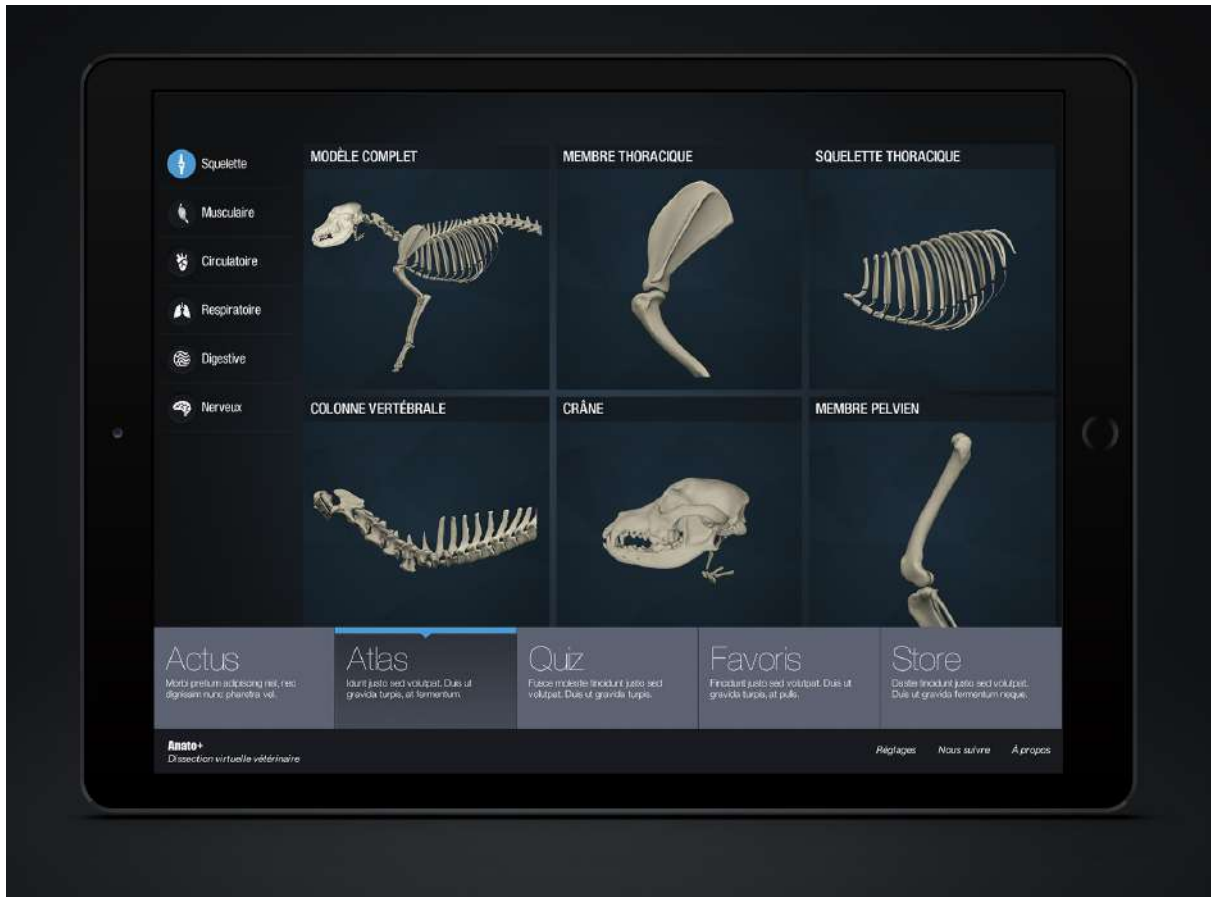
Squelette
Musculaire
Circulatoire
Respiratoire
Digestive
Nerveux

MODÈLE COMPLET
MEMBRE THORACIQUE
SQUELETTE THORACIQUE
COLONNE VERTÉBRALE
CRÂNE
MEMBRE PELVIEN

Actus
Morbi pretium adipiscing nisl, nec dignissim nunc pharetra vel.

Atlas
Iaunt justo sed volutpat. Duis ut gravida turpis, at fermentum.

Quiz
Fusce molestie tincidunt justo sed volutpat. Duis ut gravida turpis.

Favoris
Tincidunt justo sed volutpat. Duis ut gravida turpis, at pulis.

Store
Dastie tincidunt justo sed volutpat. Duis ut gravida fermentum neque.

Anato+
Dissection virtuelle vétérinaire

Réglages
Nous suivre
À propos